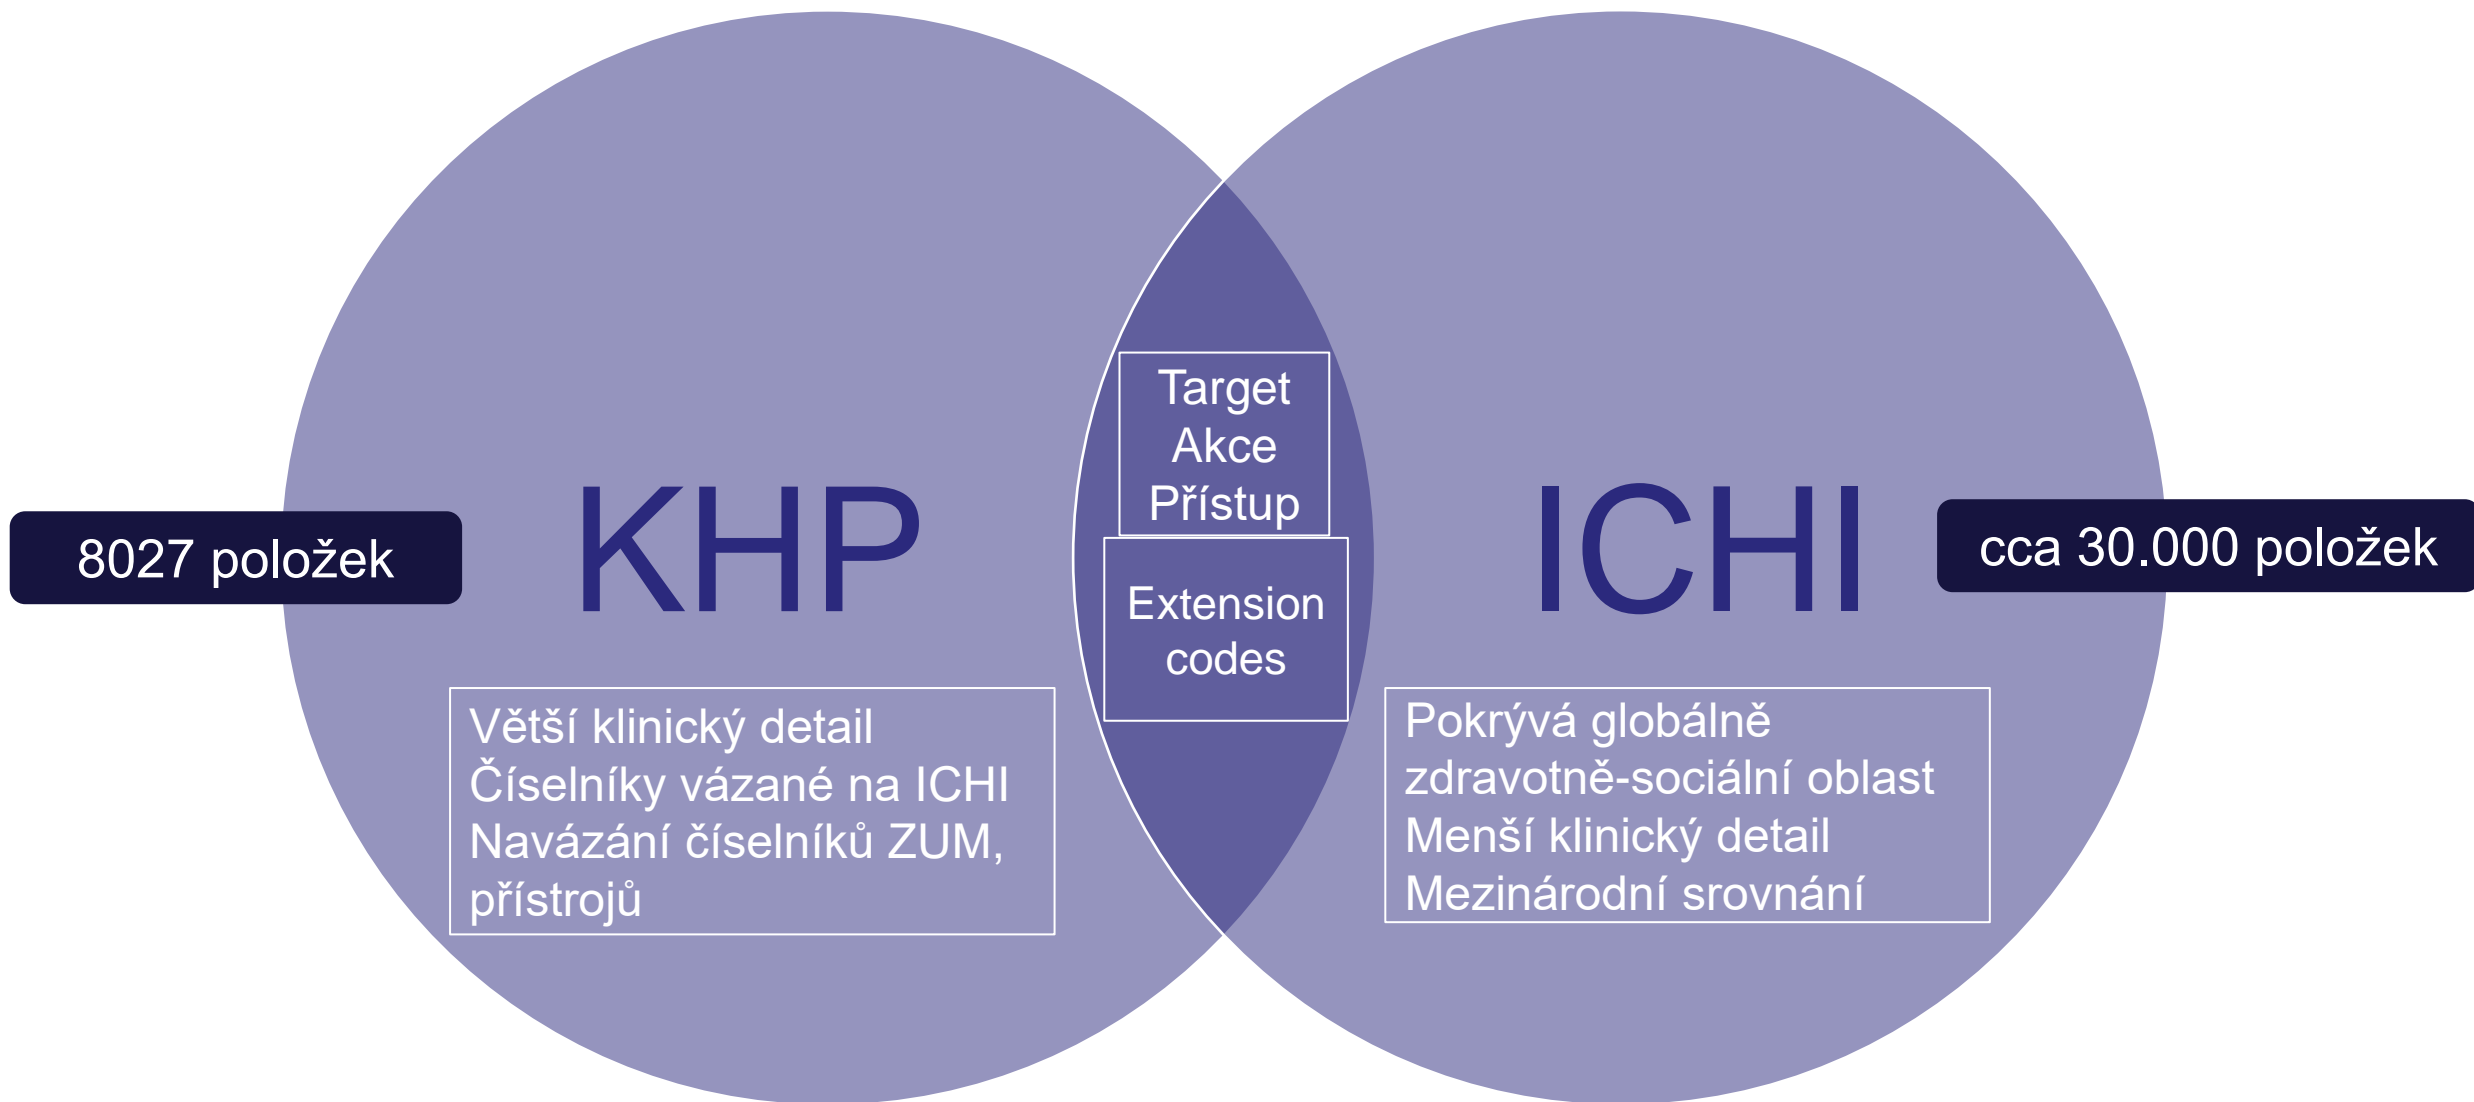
8027 položek

KHP

Target
Akce
Přístup

Extension codes

ICHI

cca 30.000 položek

Větší klinický detail
Číselníky vázané na ICHI
Navázání číselníků ZUM, přístrojů

Pokrývá globálně zdravotně-sociální oblast
Menší klinický detail
Mezinárodní srovnání